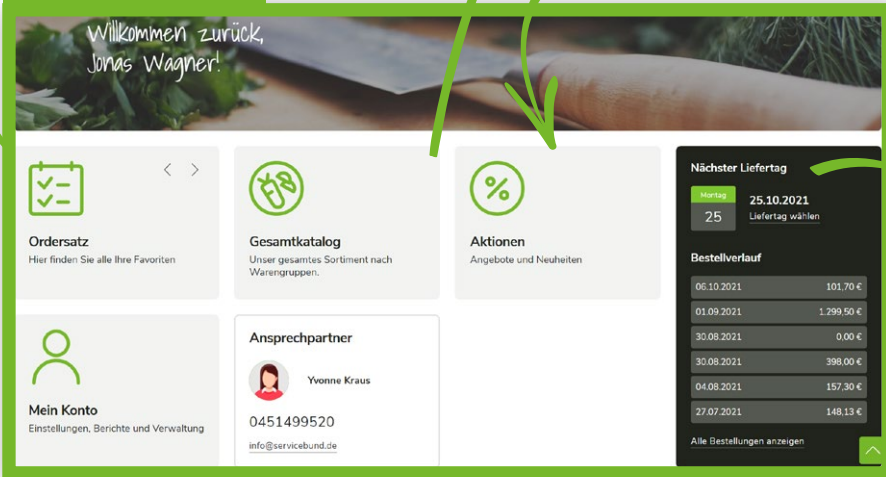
Willkommen zurück,
Jonas Wagner!

Ordersatz
Hier finden Sie alle Ihre Favoriten

Gesamtkatalog
Unser gesamtes Sortiment nach Warengruppen.

Aktionen
Angebote und Neuheiten

Nächster Liefertag
Montag
25
25.10.2021
Liefertag wählen

Bestellverlauf

| 06.10.2021 | 101,70 € |
|---|---|
| 01.09.2021 | 1.299,50 € |
| 30.08.2021 | 0,00 € |
| 30.08.2021 | 398,00 € |
| 04.08.2021 | 157,30 € |
| 27.07.2021 | 148,13 € |

Alle Bestellungen anzeigen

Mein Konto
Einstellungen, Berichte und Verwaltung

Ansprechpartner
Yvonne Kraus
0451499520
info@servicebund.de